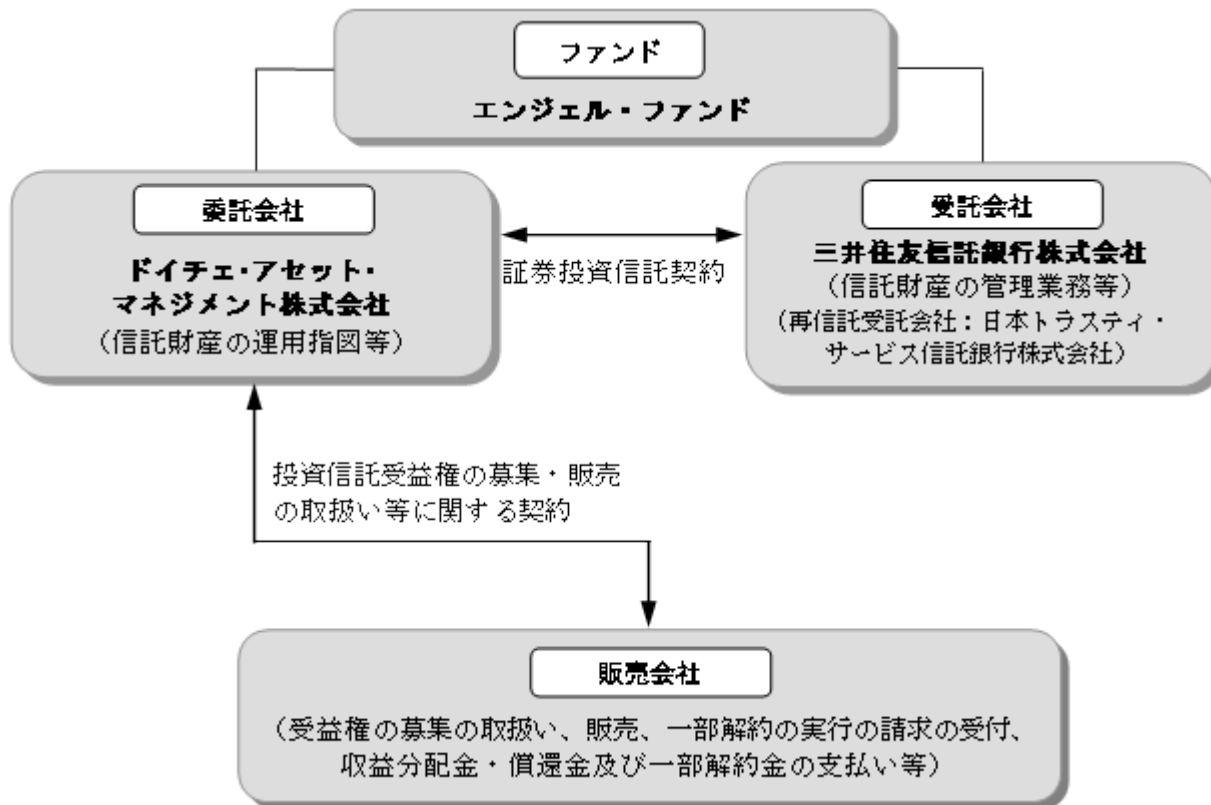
ファンド

エンジェル・ファンド

委託会社

ドイチェ・アセット・マネジメント株式会社
（信託財産の運用指図等）

証券投資信託契約

受託会社

三井住友信託銀行株式会社
（信託財産の管理業務等）
（再信託受託会社：日本トラスティ・サービス信託銀行株式会社）

投資信託受益権の募集・販売の取扱い等に関する契約

販売会社

（受益権の募集の取扱い、販売、一部解約の実行の請求の受付、収益分配金・償還金及び一部解約金の支払い等）